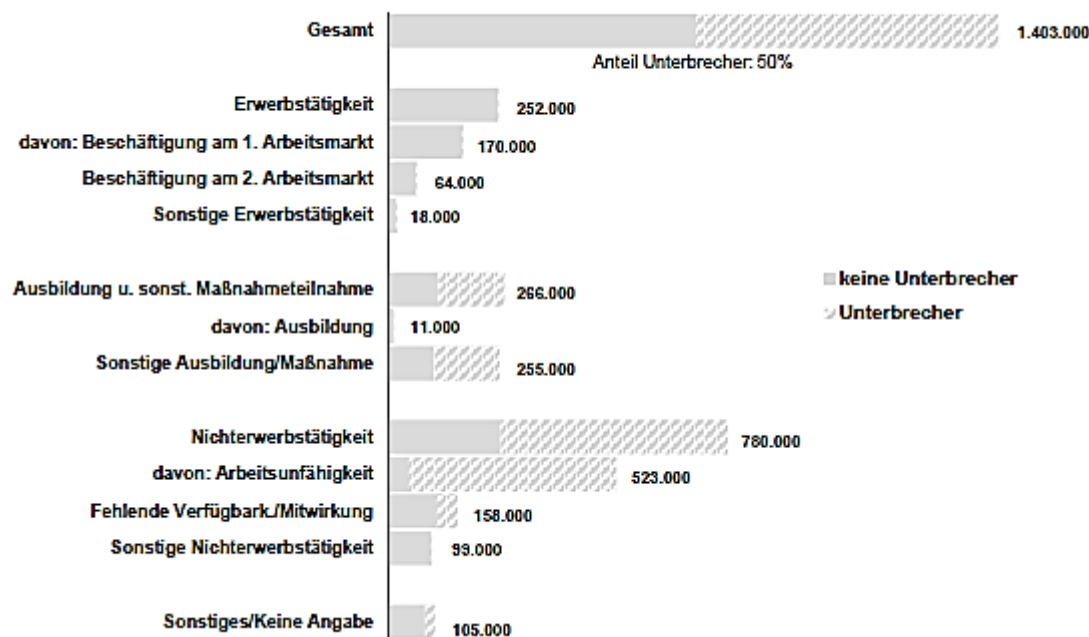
Gesamt
1.403.000
Anteil Unterbrecher: 50%

Erwerbstätigkeit
252.000
davon: Beschäftigung am 1. Arbeitsmarkt
170.000
Beschäftigung am 2. Arbeitsmarkt
64.000
Sonstige Erwerbstätigkeit
18.000

Ausbildung u. sonst. Maßnahmeteilnahme
266.000
davon: Ausbildung
11.000
Sonstige Ausbildung/Maßnahme
255.000

keine Unterbrecher
Unterbrecher

Nichterwerbstätigkeit
780.000
davon: Arbeitsunfähigkeit
523.000
Fehlende Verfügbark./Mitwirkung
158.000
Sonstige Nichterwerbstätigkeit
99.000

Sonstiges/Keine Angabe
105.000